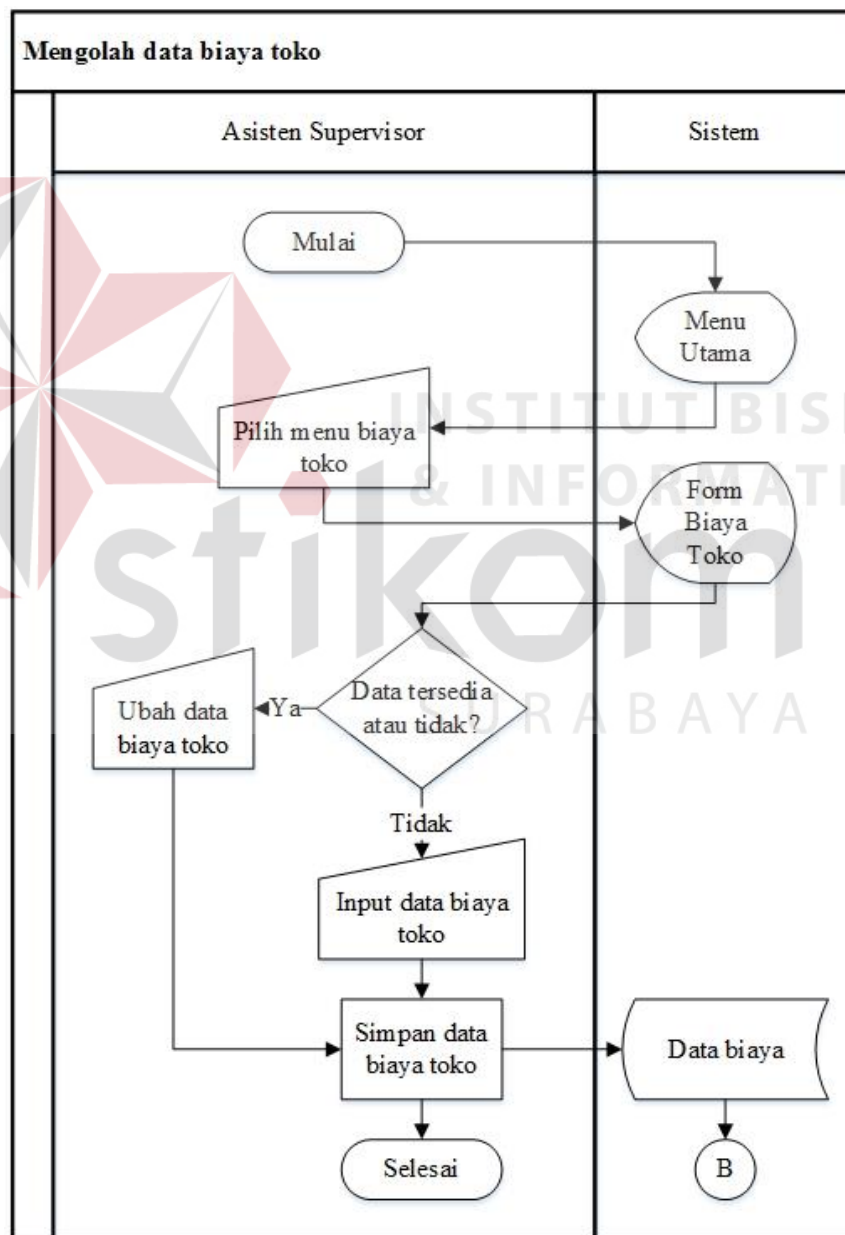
Mengolah data biaya toko

Asisten Supervisor

Sistem

Mulai

Menu Utama

Pilih menu biaya toko

Form Biaya Toko

Data tersedia atau tidak?

Ya

Ubah data biaya toko

Tidak

Input data biaya toko

Simpan data biaya toko

Data biaya

Selesai

B

INSTITUT BISNIS & INFORMATIKA stikom SURABAYA